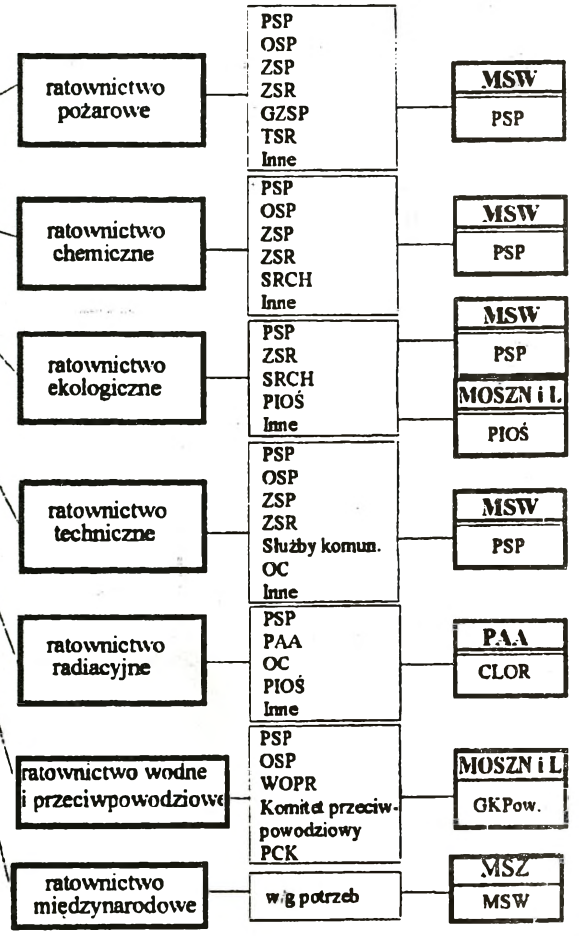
ratownictwo pożarowe

PSP
OSP
ZSP
ZSR
GZSP
TSR
Inne

MSW
PSP

ratownictwo chemiczne

PSP
OSP
ZSP
ZSR
SRCH
Inne

MSW
PSP

ratownictwo ekologiczne

PSP
ZSR
SRCH
PIOŚ
Inne

MSW
PSP
MOSZN i L
PIOŚ

ratownictwo techniczne

PSP
OSP
ZSP
ZSR
Służby komun.
OC
Inne

MSW
PSP

ratownictwo radiacyjne

PSP
PAA
OC
PIOŚ
Inne

PAA
CLOR

ratownictwo wodne i przeciwpowodziowe

PSP
OSP
WOPR
Komitet przeciwpowodziowy
PCK

MOSZN i L
GKPow.

ratownictwo międzynarodowe

wg potrzeb

MSZ
MSW